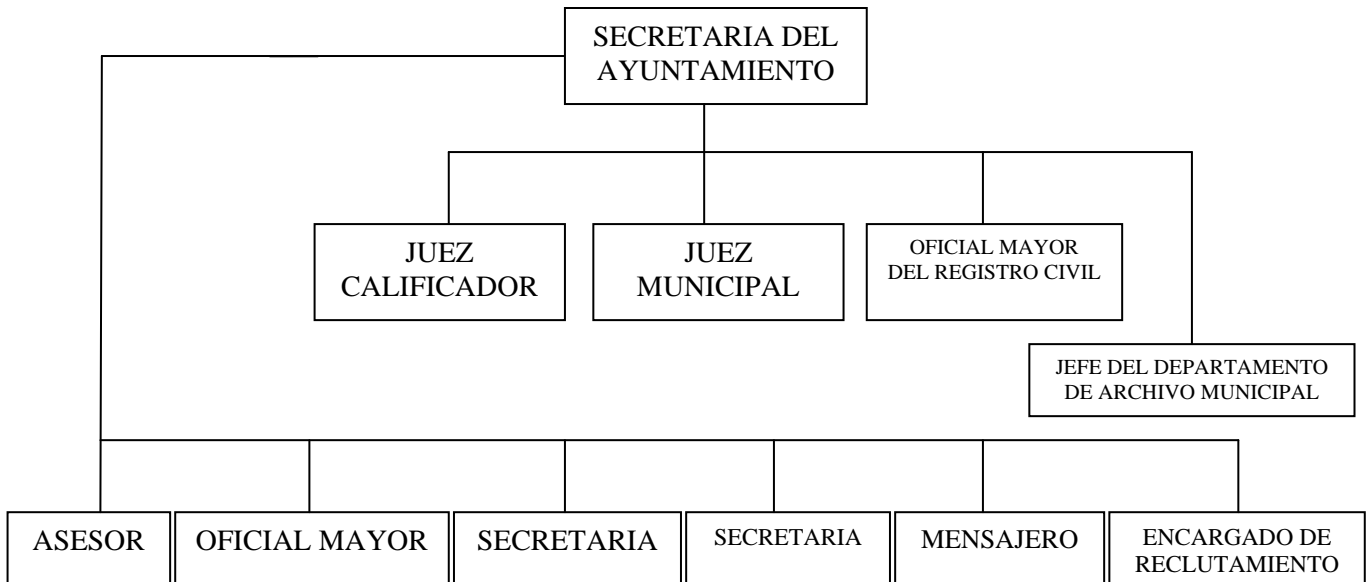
SECRETARIA DEL AYUNTAMIENTO

JUEZ CALIFICADOR

JUEZ MUNICIPAL

OFICIAL MAYOR DEL REGISTRO CIVIL

JEFE DEL DEPARTAMENTO DE ARCHIVO MUNICIPAL

ASESOR

OFICIAL MAYOR

SECRETARIA

SECRETARIA

MENSAJERO

ENCARGADO DE RECLUTAMIENTO